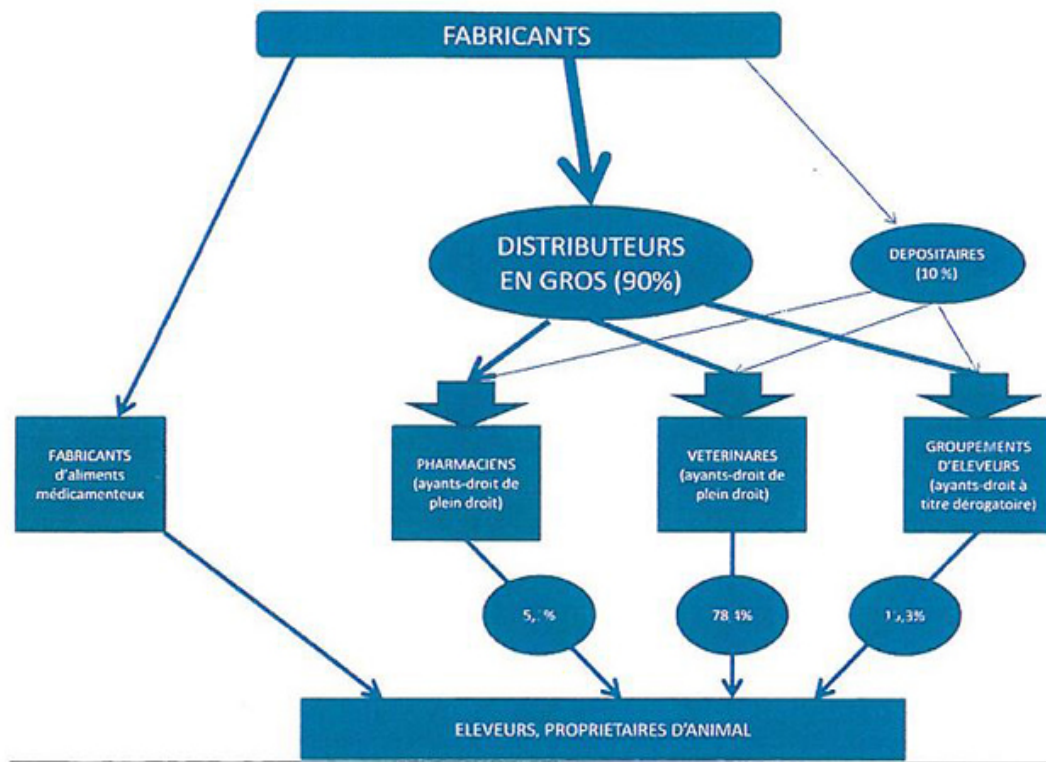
FABRICANTS

DISTRIBUTEURS EN GROS (90%)

DEPOSITAIRES (10 %)

FABRICANTS d'aliments médicamenteux

PHARMACIENS (ayants-droit de plein droit)

VETERINARES (ayants-droit de plein droit)

GROUPEMENTS D'ELEVEURS (ayants-droit à titre dérogatoire)

5,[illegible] %

78,4%

1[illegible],3%

ELEVEURS, PROPRIETAIRES D'ANIMAL